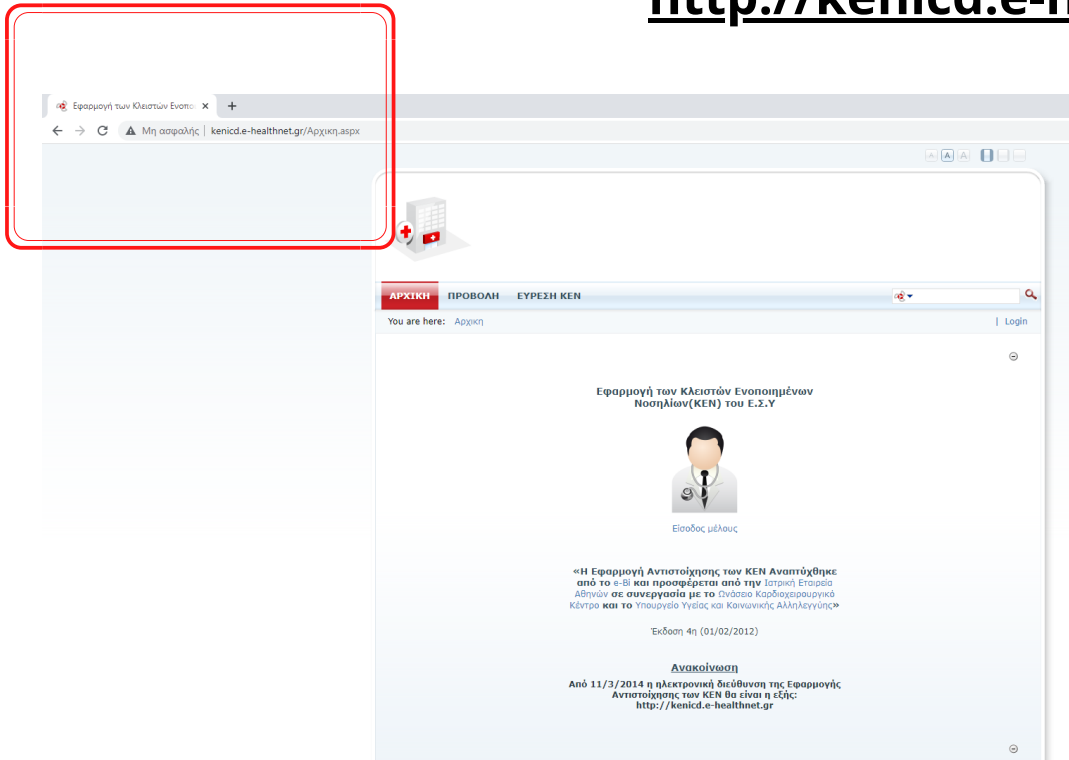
http://kenicd.e-h

Εφαρμογή των Κλειστών Ενοπο ×  +

Μη ασφαλής | kenicd.e-healthnet.gr/Αρχικη.aspx

A A A

ΑΡΧΙΚΗ  ΠΡΟΒΟΛΗ  ΕΥΡΕΣΗ ΚΕΝ

You are here: Αρχικη  | Login

Εφαρμογή των Κλειστών Ενοποιημένων Νοσηλίων(ΚΕΝ) του Ε.Σ.Υ

Είσοδος μέλους

«Η Εφαρμογή Αντιστοίχησης των ΚΕΝ Αναπτύχθηκε από το e-Bi και προσφέρεται από την Ιατρική Εταιρεία Αθηνών σε συνεργασία με το Ωνάσειο Καρδιοχειρουργικό Κέντρο και το Υπουργείο Υγείας και Κοινωνικής Αλληλεγγύης»

Έκδοση 4η (01/02/2012)

Ανακοίνωση

Από 11/3/2014 η ηλεκτρονική διεύθυνση της Εφαρμογής Αντιστοίχησης των ΚΕΝ θα είναι η εξής: http://kenicd.e-healthnet.gr